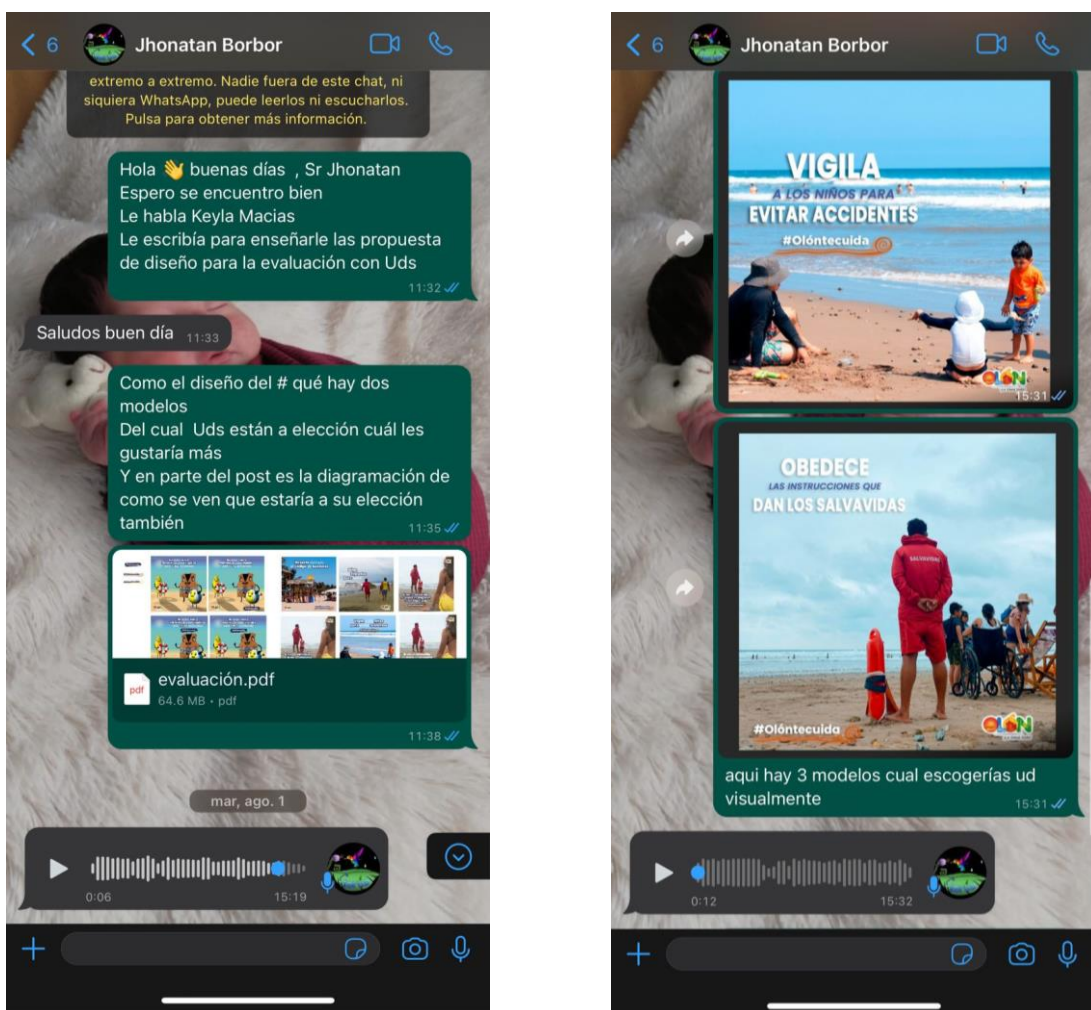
< 6 Jhonatan Borbor

extremo a extremo. Nadie fuera de este chat, ni siquiera WhatsApp, puede leerlos ni escucharlos. Pulsa para obtener más información.

Hola 👋 buenas días , Sr Jhonatan
Espero se encuentro bien
Le habla Keyla Macias
Le escribía para enseñarle las propuesta de diseño para la evaluación con Uds
11:32

Saludos buen día 11:33

Como el diseño del # qué hay dos modelos
Del cual Uds están a elección cuál les gustaría más
Y en parte del post es la diagramación de como se ven que estaría a su elección también
11:35

evaluación.pdf
64.6 MB • pdf
11:38

mar, ago. 1

0:06 15:19

< 6 Jhonatan Borbor

VIGILA
A LOS NIÑOS PARA
EVITAR ACCIDENTES
#Olóntecuida
OLÓN
15:31

OBEDECE
LAS INSTRUCCIONES QUE
DAN LOS SALVAVIDAS
#Olóntecuida
OLÓN

aqui hay 3 modelos cual escogerías ud visualmente
15:31

0:12 15:32